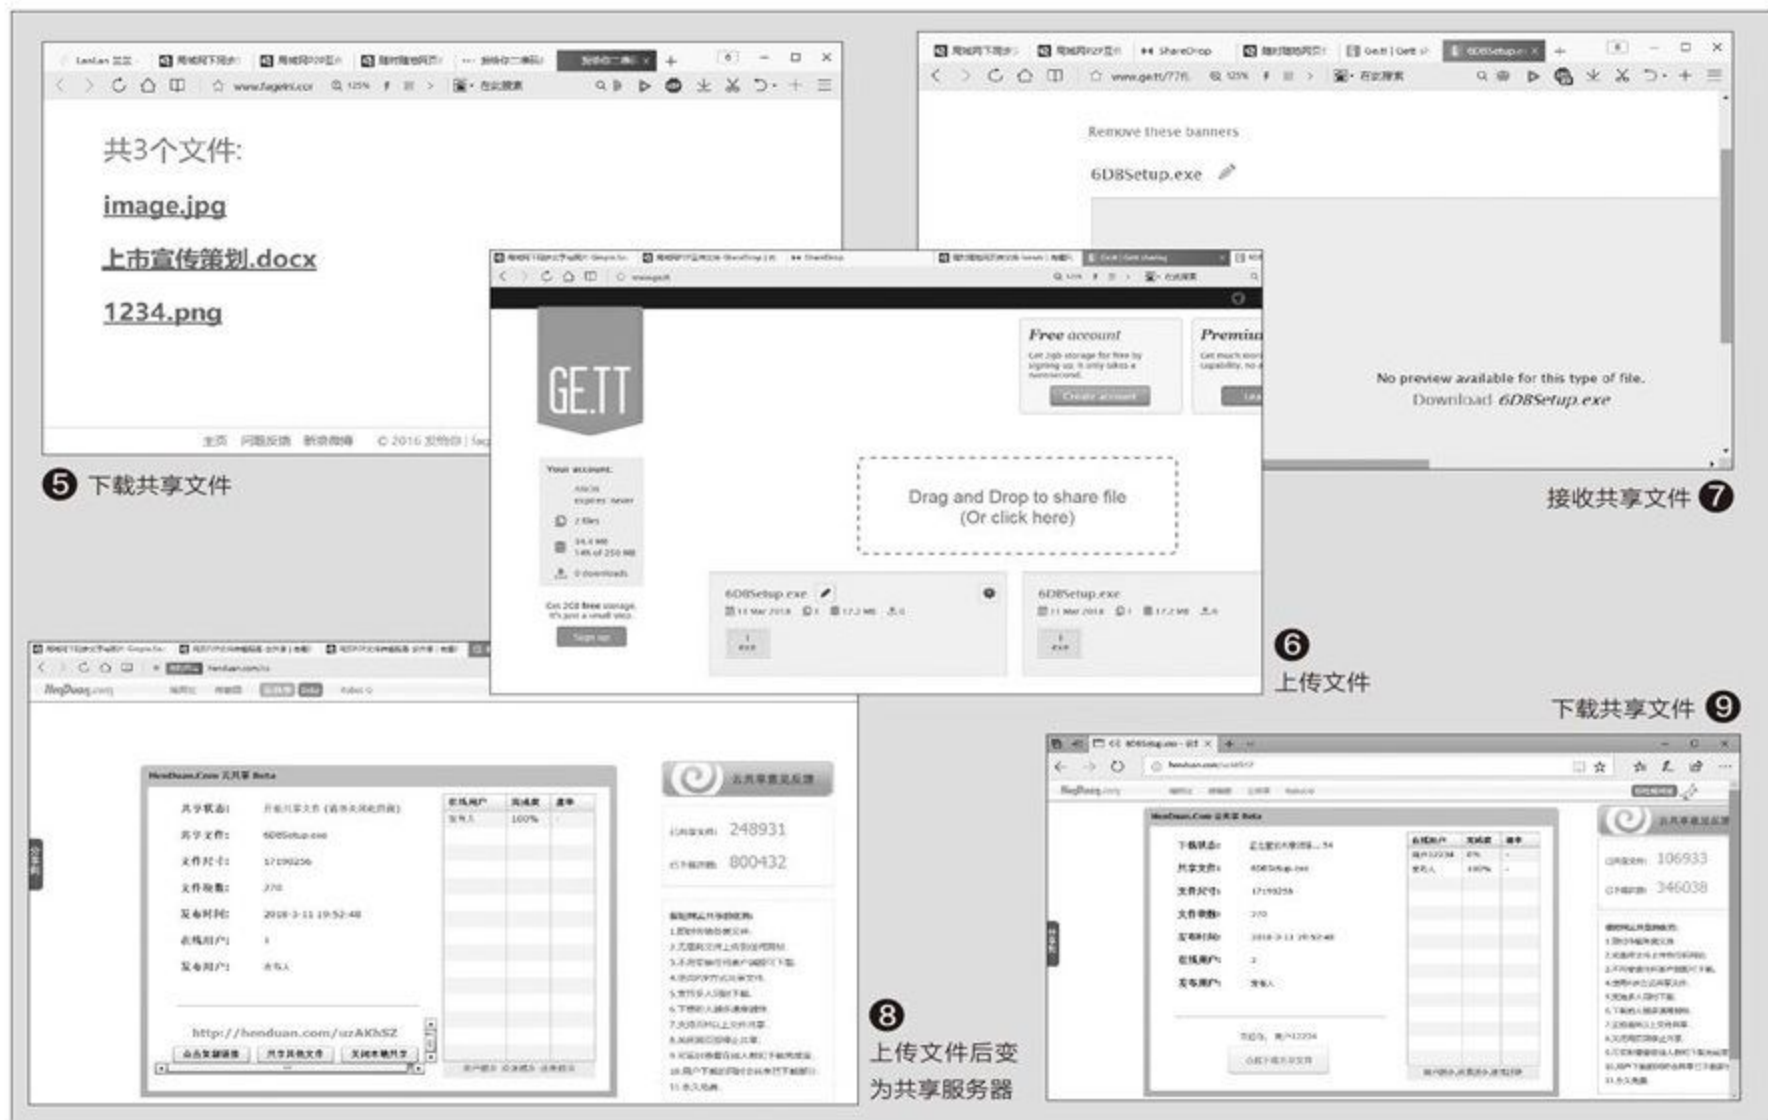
共3个文件:

image.jpg

上市宣传策划.docx

1234.png

主页 问题反馈 联系我们 © 2016

❺ 下载共享文件

Remove these banners

6DBSetup.exe

No preview available for this type of file.
Download 6DBSetup.exe

接收共享文件 ❼

GE.TT

Free account

Premium

Drag and Drop to share file
(Or click here)

6DBSetup.exe

6DBSetup.exe

❻
上传文件

下载共享文件 ❾

HenDuan.Com 无共享 Beta

共享状态: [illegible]
共享文件: 6DBSetup.exe
文件尺寸: 17199256
文件块数: 270
发布时间: 2018-3-11 19:52:48
在线用户: 1
发布用户: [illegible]

http://henduan.com/uzAKhSZ

248931

800432

❽
上传文件后变
为共享服务器

下载状态: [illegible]
共享文件: 6DBSetup.exe
文件尺寸: 17199256
文件块数: 270
发布时间: 2018-3-11 19:52:48
在线用户: 2
发布用户: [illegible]

106933

346038